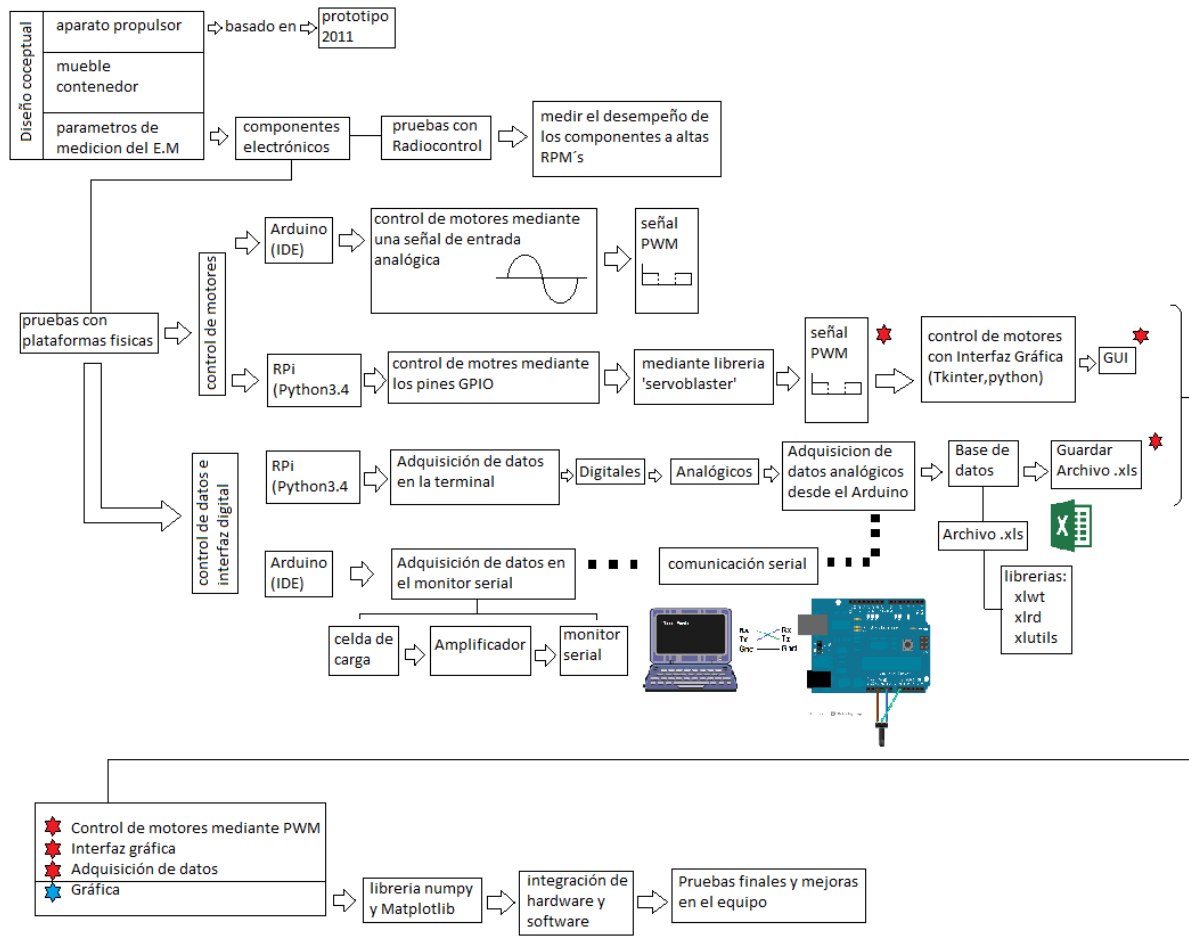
Diseño coceptual

aparato propulsor

basado en

prototipo 2011

mueble contenedor

parametros de medicion del E.M

componentes electrónicos

pruebas con Radiocontrol

medir el desempeño de los componentes a altas RPM´s

pruebas con plataformas fisicas

control de motores

Arduino (IDE)

control de motores mediante una señal de entrada analógica

señal PWM

RPi (Python3.4

control de motres mediante los pines GPIO

mediante libreria 'servoblaster'

señal PWM

control de motores con Interfaz Gráfica (Tkinter,python)

GUI

control de datos e interfaz digital

RPi (Python3.4

Adquisición de datos en la terminal

Digitales

Analógicos

Adquisicion de datos analógicos desde el Arduino

Base de datos

Guardar Archivo .xls

Archivo .xls

librerias: xlwt xlrd xlutils

Arduino (IDE)

Adquisición de datos en el monitor serial

comunicación serial

celda de carga

Amplificador

monitor serial

Rx
Tx
Gnd
Rx
Tx
Gnd

Control de motores mediante PWM
Interfaz gráfica
Adquisición de datos
Gráfica

libreria numpy y Matplotlib

integración de hardware y software

Pruebas finales y mejoras en el equipo